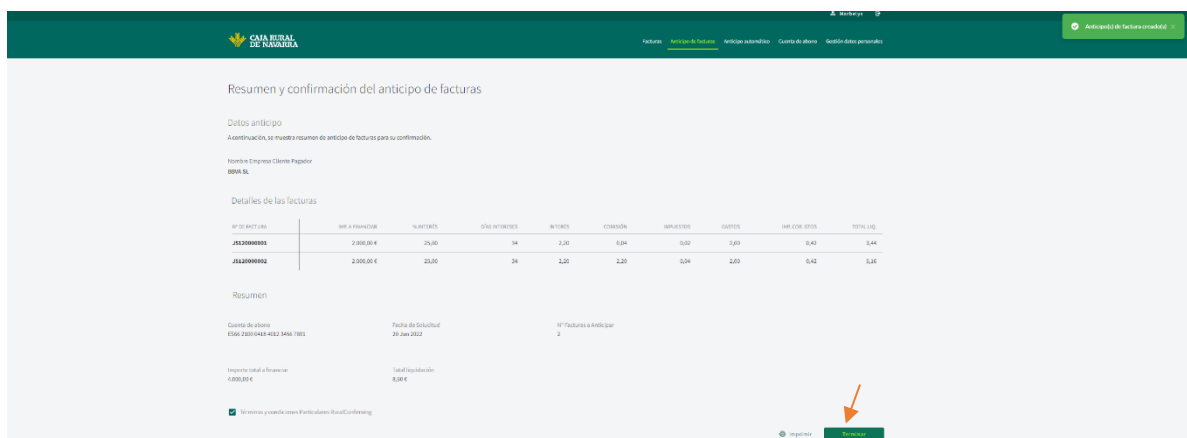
Maribel yc

CAJA RURAL DE NAVARRA

Facturas Anticipo de facturas Anticipo automático Cuenta de abono Gestión datos personales

Anticipo(s) de factura creado(s) ×

Resumen y confirmación del anticipo de facturas

Datos anticipo

A continuación, se muestra resumen de anticipo de facturas para su confirmación.

Nombre Empresa Cliente Pagador
BBVA SL

Detalles de las facturas

| Nº DE FACTURA | IMP. A FINANCIAR | % INTERÉS | DÍAS INTERESES | INTERES | COMISIÓN | IMPUESTOS | GASTOS | IMP. COR. GTOS | TOTAL LIQ. |
|---|---|---|---|---|---|---|---|---|---|
| JS120000001 | 2.000,00 € | 25,00 | 34 | 2,20 | 0,04 | 0,02 | 2,60 | 0,42 | 3,44 |
| JS120000002 | 2.000,00 € | 25,00 | 34 | 2,20 | 2,20 | 0,04 | 2,60 | 0,42 | 3,16 |

Resumen

Cuenta de abono
ES66 2100 0418 4012 3456 7891

Fecha de Solicitud
20 Jun 2022

Nº Facturas a Anticipar
2

Importe total a financiar
4.000,00 €

Total liquidación
6,60 €

Términos y condiciones Particulares RuralConfirming

Imprimir

Terminar